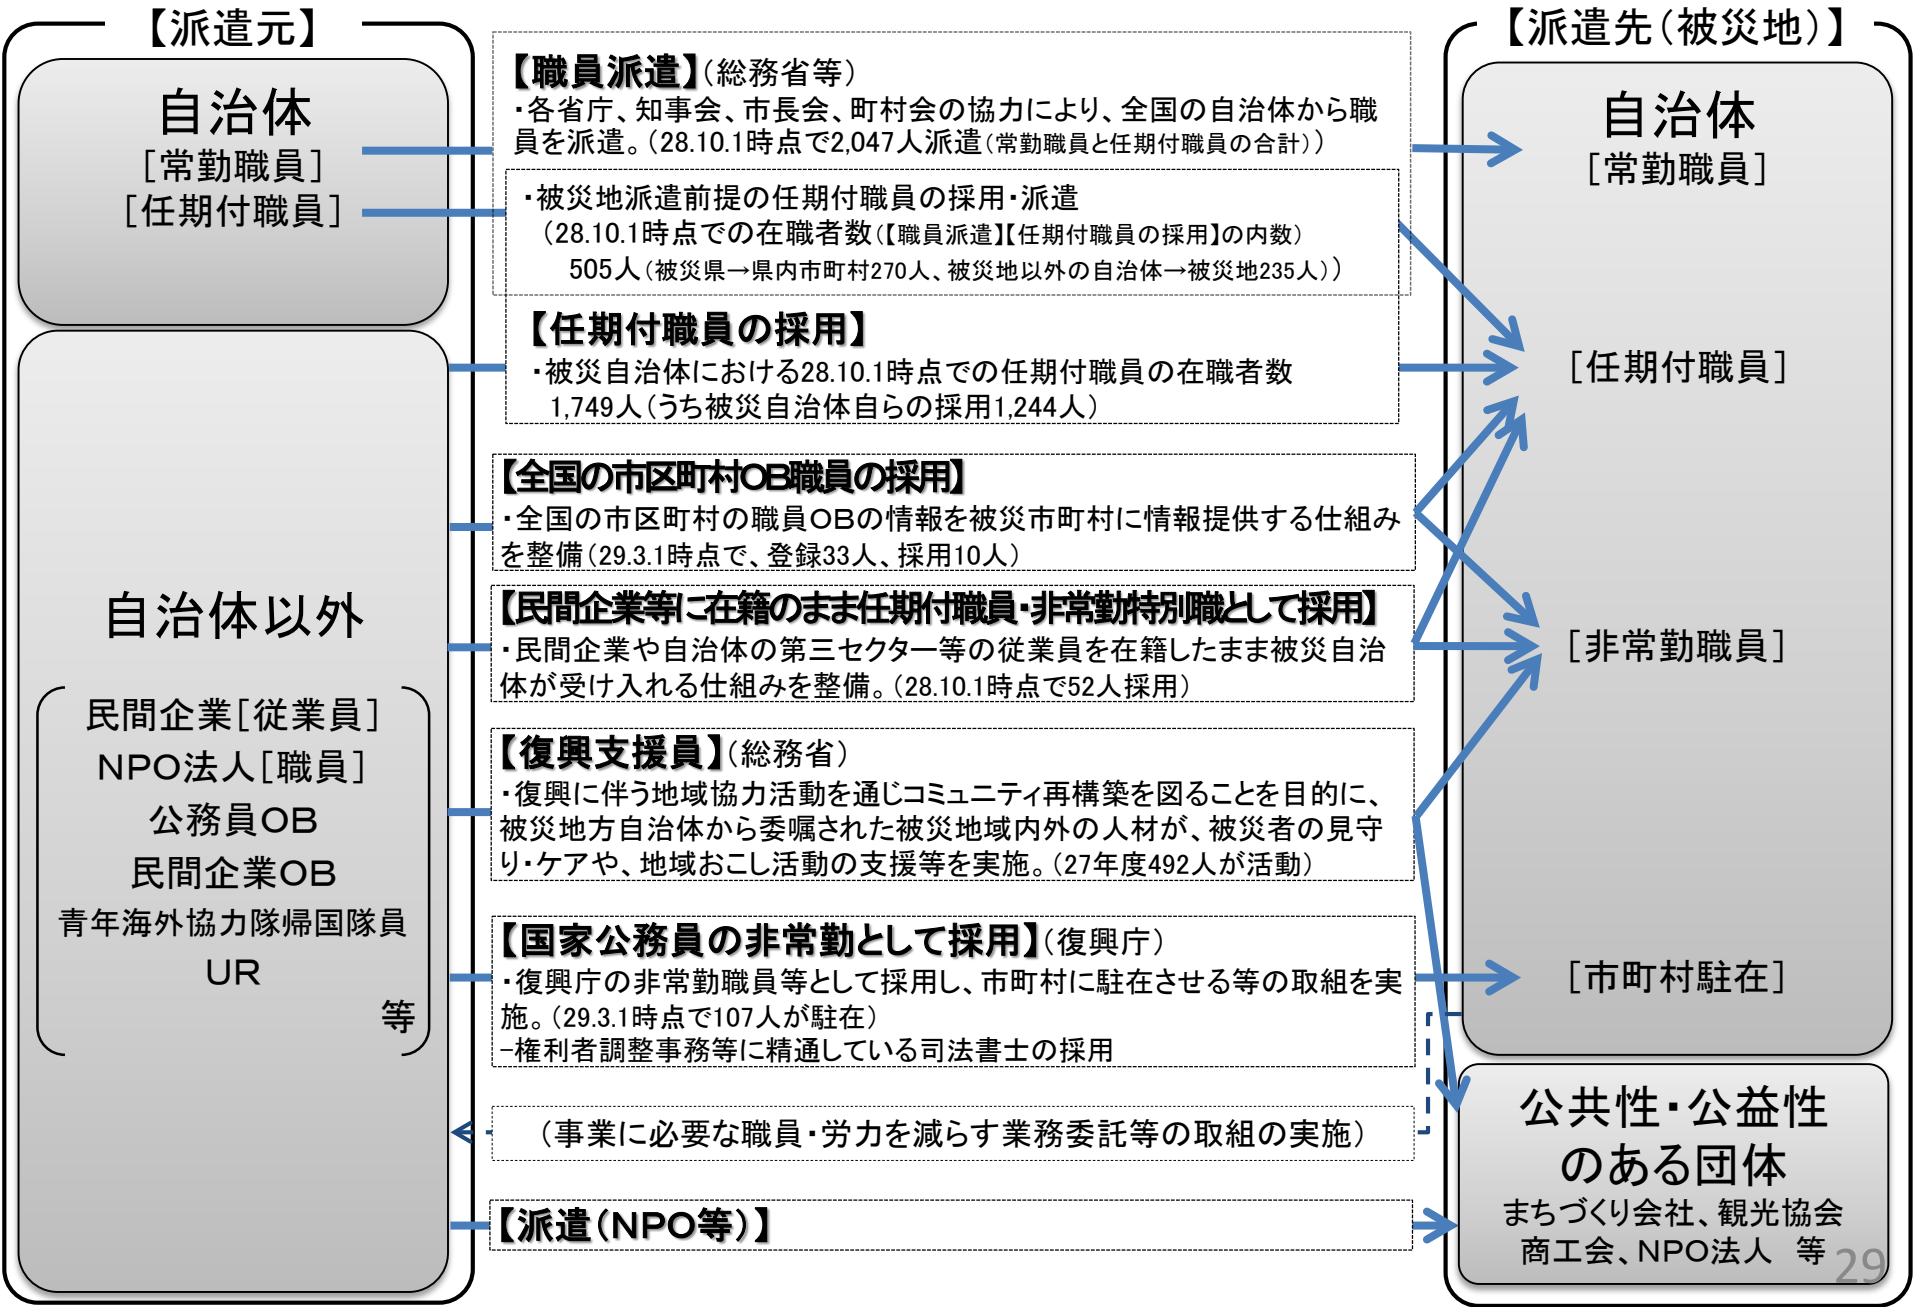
【派遣元】

自治体
［常勤職員］
［任期付職員］

自治体以外

民間企業［従業員］
NPO法人［職員］
公務員OB
民間企業OB
青年海外協力隊帰国隊員
UR
等

【職員派遣】(総務省等)
・各省庁、知事会、市長会、町村会の協力により、全国の自治体から職員を派遣。(28.10.1時点で2,047人派遣(常勤職員と任期付職員の合計))

・被災地派遣前提の任期付職員の採用・派遣
(28.10.1時点での在職者数(【職員派遣】【任期付職員の採用】の内数)
505人(被災県→県内市町村270人、被災地以外の自治体→被災地235人))

【任期付職員の採用】
・被災自治体における28.10.1時点での任期付職員の在職者数
1,749人(うち被災自治体自らの採用1,244人)

【全国の市区町村OB職員の採用】
・全国の市区町村の職員OBの情報を被災市町村に情報提供する仕組みを整備(29.3.1時点で、登録33人、採用10人)

【民間企業等に在籍のまま任期付職員・非常勤特別職として採用】
・民間企業や自治体の第三セクター等の従業員を在籍したまま被災自治体が受け入れる仕組みを整備。(28.10.1時点で52人採用)

【復興支援員】(総務省)
・復興に伴う地域協力活動を通じコミュニティ再構築を図ることを目的に、被災地方自治体から委嘱された被災地域内外の人材が、被災者の見守り・ケアや、地域おこし活動の支援等を実施。(27年度492人が活動)

【国家公務員の非常勤として採用】(復興庁)
・復興庁の非常勤職員等として採用し、市町村に駐在させる等の取組を実施。(29.3.1時点で107人が駐在)
−権利者調整事務等に精通している司法書士の採用

(事業に必要な職員・労力を減らす業務委託等の取組の実施)

【派遣(NPO等)】

【派遣先(被災地)】

自治体
［常勤職員］

［任期付職員］

［非常勤職員］

［市町村駐在］

公共性・公益性
のある団体
まちづくり会社、観光協会
商工会、NPO法人 等

29